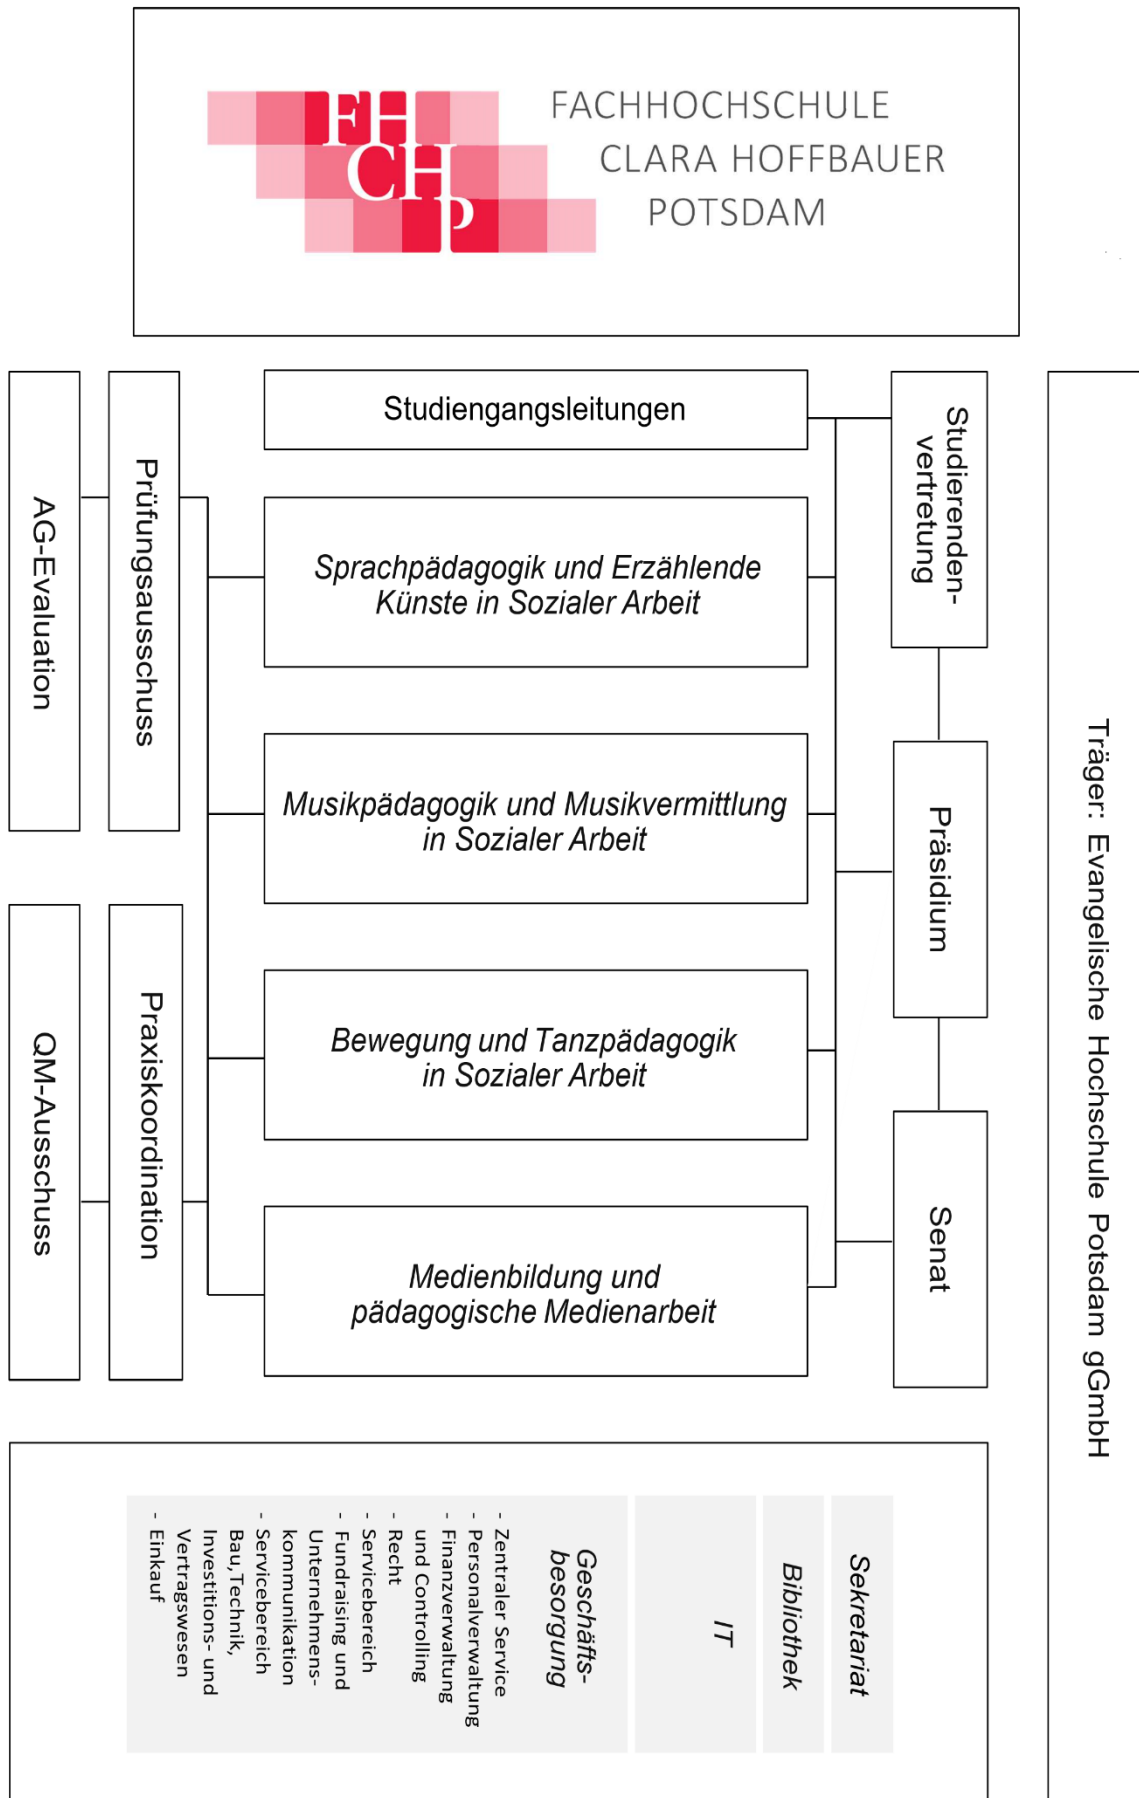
FHCHP

FACHHOCHSCHULE
CLARA HOFFBAUER
POTSDAM

AG-Evaluation

Prüfungsausschuss

Studiengangsleitungen

Sprachpädagogik und Erzählende Künste in Sozialer Arbeit

Musikpädagogik und Musikvermittlung in Sozialer Arbeit

Bewegung und Tanzpädagogik in Sozialer Arbeit

Medienbildung und pädagogische Medienarbeit

Studierenden-vertretung

Präsidium

Senat

Träger: Evangelische Hochschule Potsdam gGmbH

QM-Ausschuss

Praxiskoordination

Sekretariat

Bibliothek

IT

Geschäfts-besorgung

- Zentraler Service
- Personalverwaltung
- Finanzverwaltung und Controlling
- Recht
- Servicebereich Fundraising und Unternehmens-kommunikation
- Servicebereich Bau, Technik, Investitions- und Vertragswesen
- Einkauf